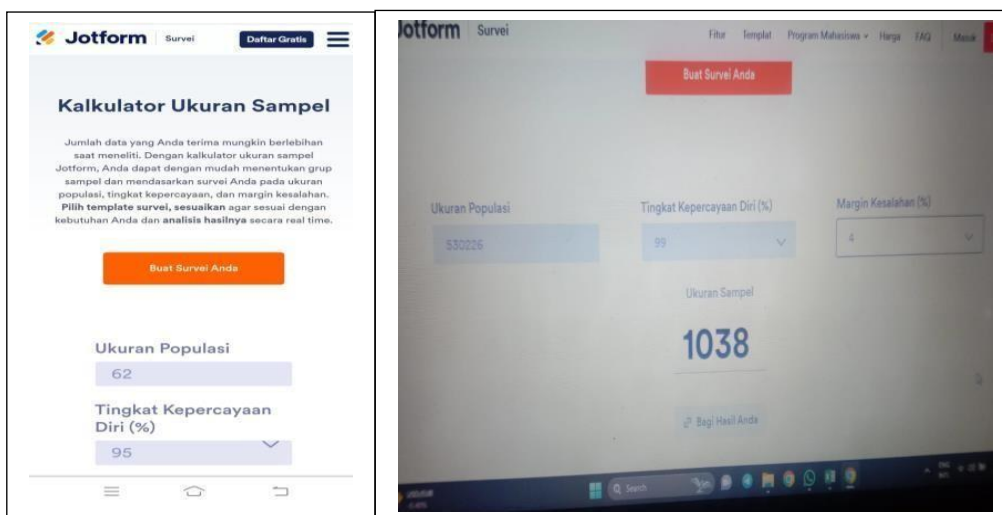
Jotform Survei Daftar Gratis

Kalkulator Ukuran Sampel

Jumlah data yang Anda terima mungkin berlebihan saat meneliti. Dengan kalkulator ukuran sampel Jotform, Anda dapat dengan mudah menentukan grup sampel dan mendasarkan survei Anda pada ukuran populasi, tingkat kepercayaan, dan margin kesalahan. **Pilih template survei, sesuaikan** agar sesuai dengan kebutuhan Anda dan **analisis hasilnya** secara real time.

Buat Survei Anda

Ukuran Populasi
62

Tingkat Kepercayaan Diri (%)
95

Jotform Survei Fitur Templat Program Mahasiswa Harga FAQ Masuk

Buat Survei Anda

Ukuran Populasi
530226

Tingkat Kepercayaan Diri (%)
99

Margin Kesalahan (%)
4

Ukuran Sampel
1038

Bagi Hasil Anda

Search